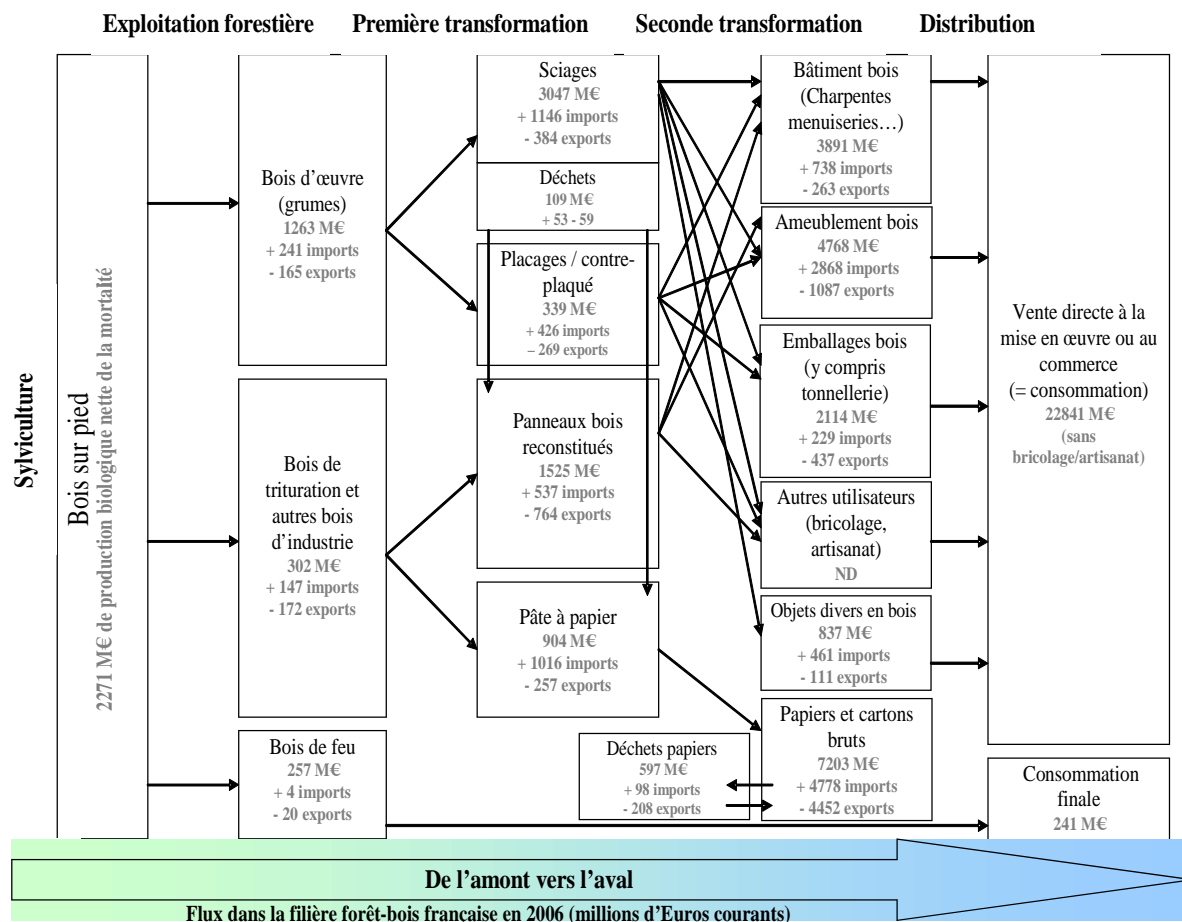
Exploitation forestière Première transformation Seconde transformation Distribution

Sylviculture

Bois sur pied
2271 M€ de production biologique nette de la mortalité

Bois d'œuvre (grumes)
1263 M€
+ 241 imports
- 165 exports

Bois de trituration et autres bois d'industrie
302 M€
+ 147 imports
- 172 exports

Bois de feu
257 M€
+ 4 imports
- 20 exports

Sciages
3047 M€
+ 1146 imports
- 384 exports

Déchets
109 M€
+ 53 - 59

Placages / contre-plaqué
339 M€
+ 426 imports
– 269 exports

Panneaux bois reconstitués
1525 M€
+ 537 imports
- 764 exports

Pâte à papier
904 M€
+ 1016 imports
- 257 exports

Déchets papiers
597 M€
+ 98 imports
- 208 exports

Bâtiment bois (Charpentes menuiseries…)
3891 M€
+ 738 imports
- 263 exports

Ameublement bois
4768 M€
+ 2868 imports
- 1087 exports

Emballages bois (y compris tonnellerie)
2114 M€
+ 229 imports
- 437 exports

Autres utilisateurs (bricolage, artisanat)
ND

Objets divers en bois
837 M€
+ 461 imports
- 111 exports

Papiers et cartons bruts
7203 M€
+ 4778 imports
- 4452 exports

Vente directe à la mise en œuvre ou au commerce (= consommation)
22841 M€
(sans bricolage/artisanat)

Consommation finale
241 M€

De l'amont vers l'aval

Flux dans la filière forêt-bois française en 2006 (millions d'Euros courants)